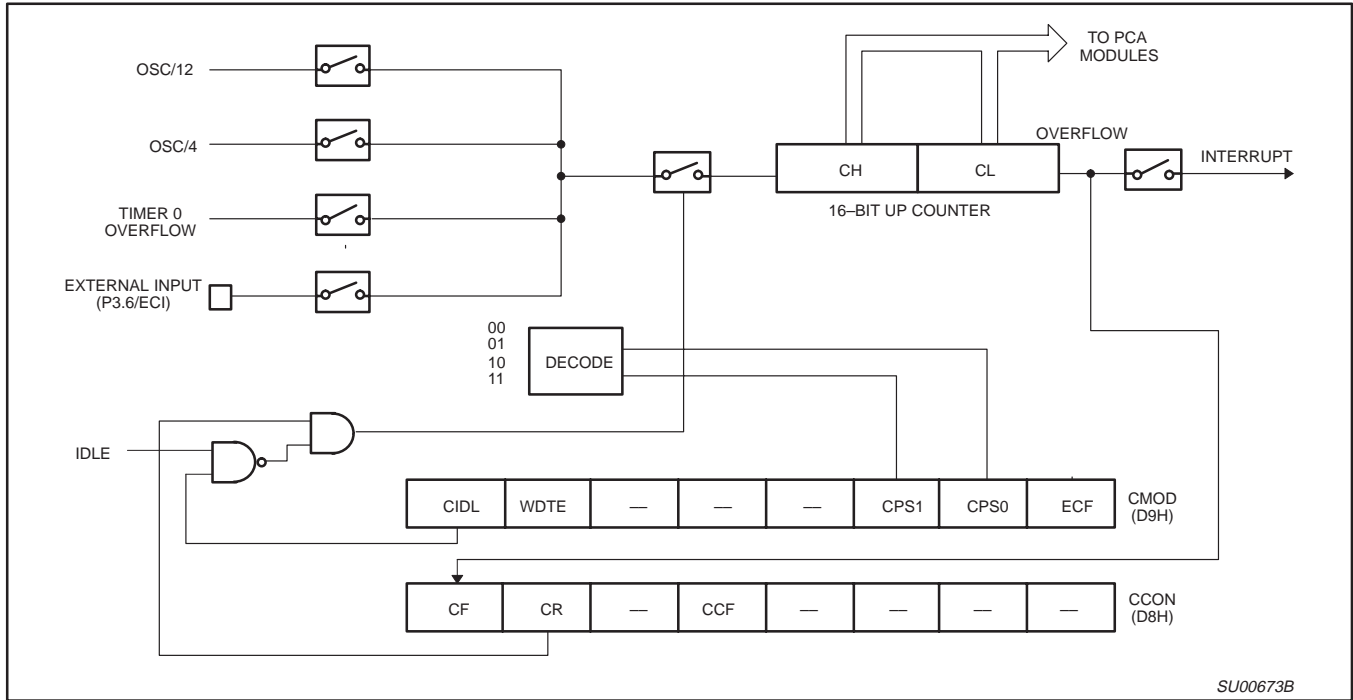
OSC/12

OSC/4

TIMER 0 OVERFLOW

EXTERNAL INPUT (P3.6/ECI)

TO PCA MODULES

OVERFLOW

| CH | CL |
|---|---|

16–BIT UP COUNTER

INTERRUPT

00
01
10
11

DECODE

IDLE

| CIDL | WDTE | — | — | — | CPS1 | CPS0 | ECF |
|---|---|---|---|---|---|---|---|

CMOD (D9H)

| CF | CR | — | CCF | — | — | — | — |
|---|---|---|---|---|---|---|---|

CCON (D8H)

SU00673B